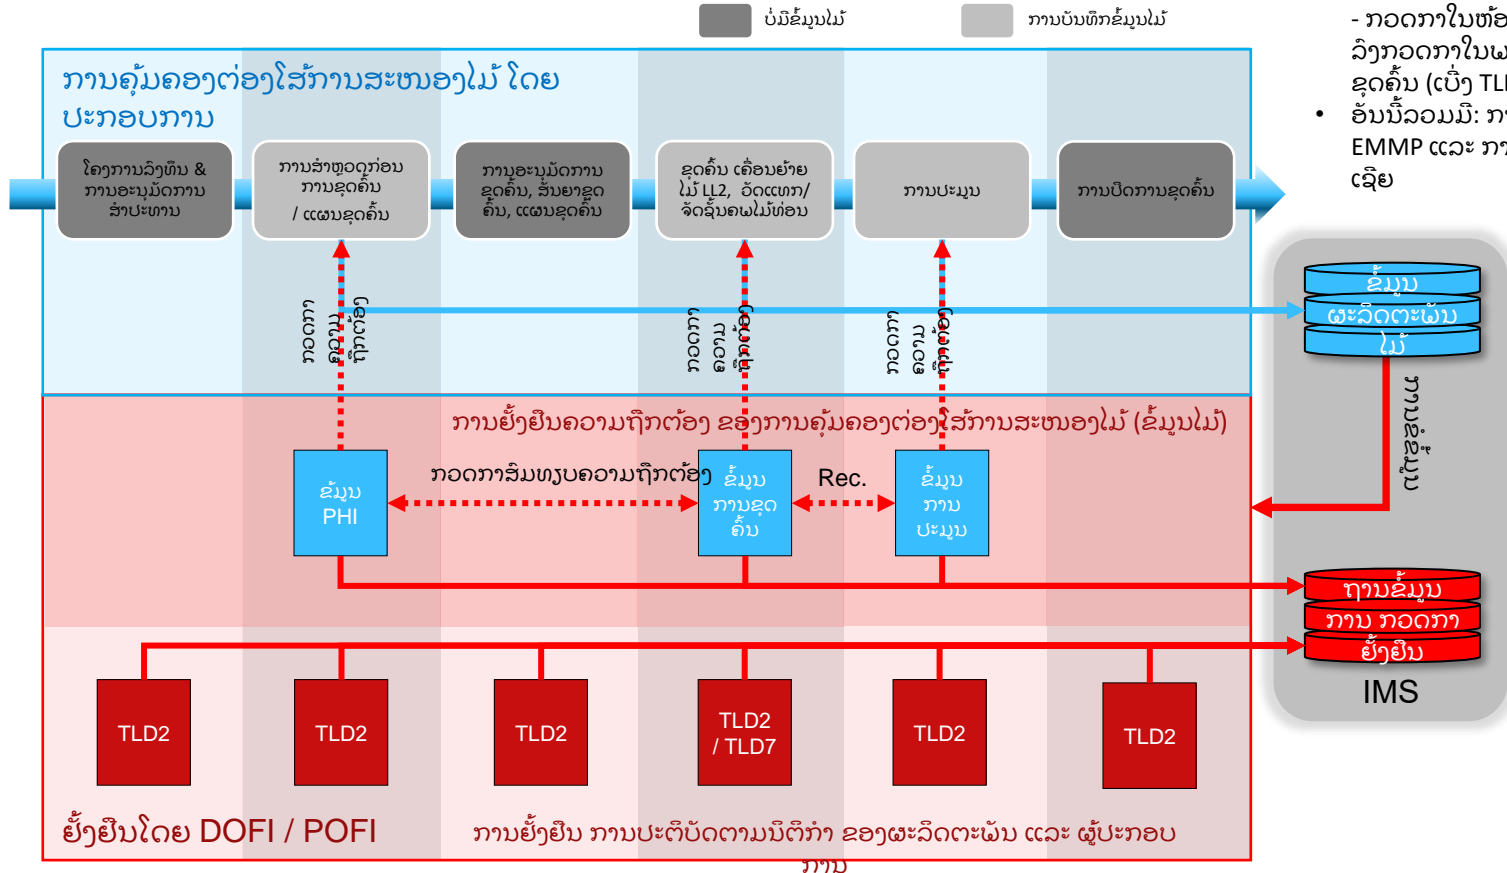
ບໍ່ມີຂໍ້ມູນໄມ້

ການບັນທຶກຂໍ້ມູນໄມ້

- ກວດກາໃນຫ້ອ
ລົງກວດກາໃນພ
ຂຸດຄົ້ນ (ເບິ່ງ TL
• ອັນນີ້ລວມມີ: ກ
EMMP ແລະ ກ
ເຊີຍ

ການຄຸ້ມຄອງຕ່ອງໂສ້ການສະໜອງໄມ້ ໂດຍ ປະກອບການ

ໂຄງການລົງທຶນ & ການອະນຸມັດການ ສຳປະທານ

ການສຳຫຼວດກ່ອນ ການຂຸດຄົ້ນ / ແຜນຂຸດຄົ້ນ

ການອະນຸມັດການ ຂຸດຄົ້ນ, ສັນຍາຂຸດ ຄົ້ນ, ແຜນຂຸດຄົ້ນ

ຂຸດຄົ້ນ (ເຄື່ອນຍ້າຍ ໄມ້ LL2, ວັດແທກ/ ຈັດຊັ້ນຄຸນໄມ້ທ່ອນ

ການປະມູນ

ການປິດການຂຸດຄົ້ນ

ກວດກາ ຄວາມ ຖືກຕ້ອງ

ກວດກາ ຄວາມ ຖືກຕ້ອງ

ກວດກາ ຄວາມ ຖືກຕ້ອງ

ຂໍ້ມູນ ຜະລິດຕະພັນ ໄມ້

ການສົ່ງຂໍ້ມູນ

ການຢັ້ງຢືນຄວາມຖືກຕ້ອງ ຂອງການຄຸ້ມຄອງຕ່ອງໂສ້ການສະໜອງໄມ້ (ຂໍ້ມູນໄມ້)

ຂໍ້ມູນ PHI

ກວດກາສົມທຽບຄວາມຖືກຕ້ອງ

ຂໍ້ມູນ ການຂຸດ ຄົ້ນ

Rec.

ຂໍ້ມູນ ການ ປະມູນ

ຖານຂໍ້ມູນ ການ ກວດກາ ຢັ້ງຢືນ

IMS

TLD2

TLD2

TLD2

TLD2 / TLD7

TLD2

TLD2

ຢັ້ງຢືນໂດຍ DOFI / POFI

ການຢັ້ງຢືນ ການປະຕິບັດຕາມນິຕິກຳ ຂອງຜະລິດຕະພັນ ແລະ ຜູ້ປະກອບ ການ